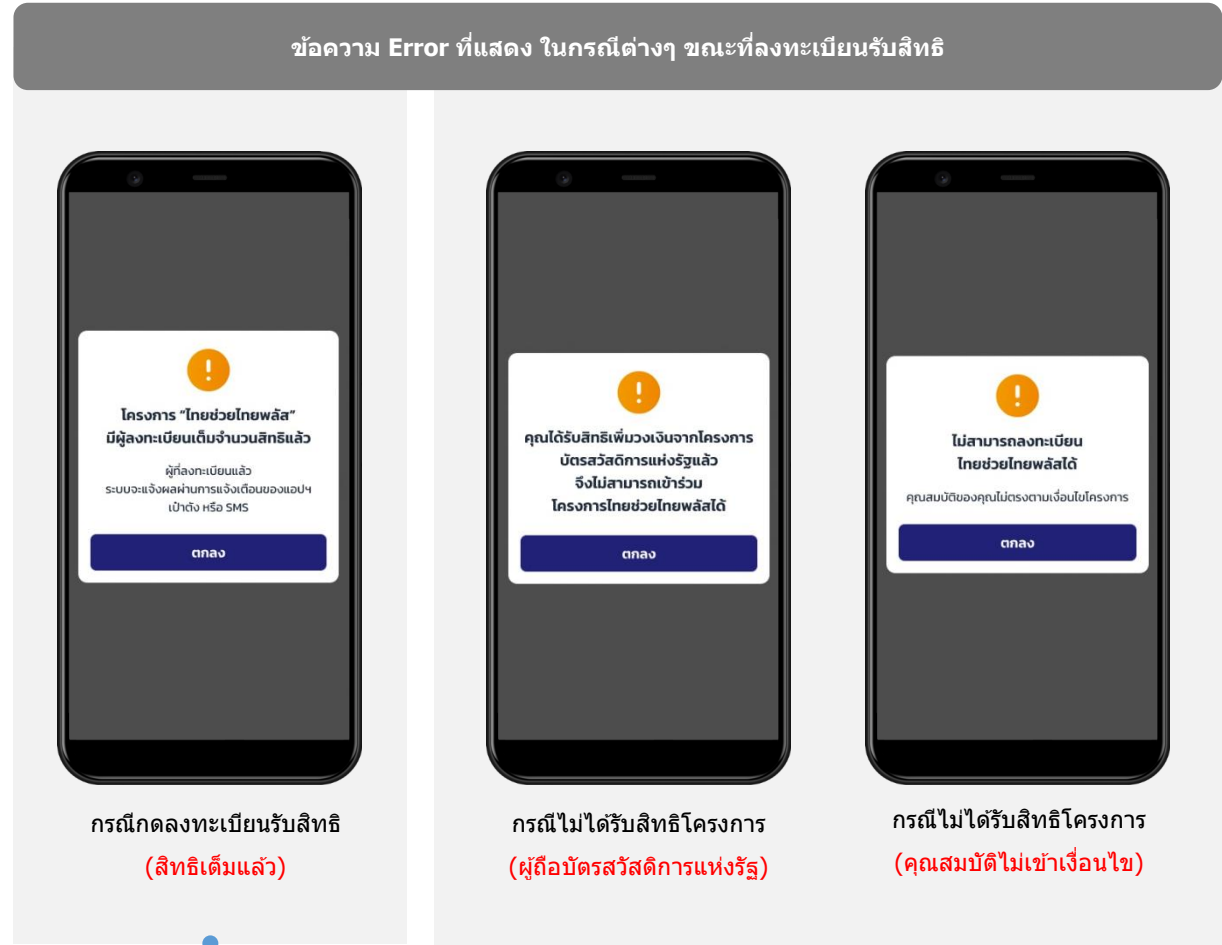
ข้อความ Error ที่แสดง ในกรณีต่างๆ ขณะที่ลงทะเบียนรับสิทธิ

!

โครงการ "ไทยช่วยไทยพลัส"
มีผู้ลงทะเบียนเต็มจำนวนสิทธิแล้ว

ผู้ที่ลงทะเบียนแล้ว
ระบบจะแจ้งผลผ่านการแจ้งเตือนของแอปฯ
เป๋าตัง หรือ SMS

ตกลง

กรณีกดลงทะเบียนรับสิทธิ
(สิทธิเต็มแล้ว)

!

คุณได้รับสิทธิเพิ่มวงเงินจากโครงการ
บัตรสวัสดิการแห่งรัฐแล้ว
จึงไม่สามารถเข้าร่วม
โครงการไทยช่วยไทยพลัสได้

ตกลง

กรณีไม่ได้รับสิทธิโครงการ
(ผู้ถือบัตรสวัสดิการแห่งรัฐ)

!

ไม่สามารถลงทะเบียน
ไทยช่วยไทยพลัสได้

คุณสมบัติของคุณไม่ตรงตามเงื่อนไขโครงการ

ตกลง

กรณีไม่ได้รับสิทธิโครงการ
(คุณสมบัติไม่เข้าเงื่อนไข)